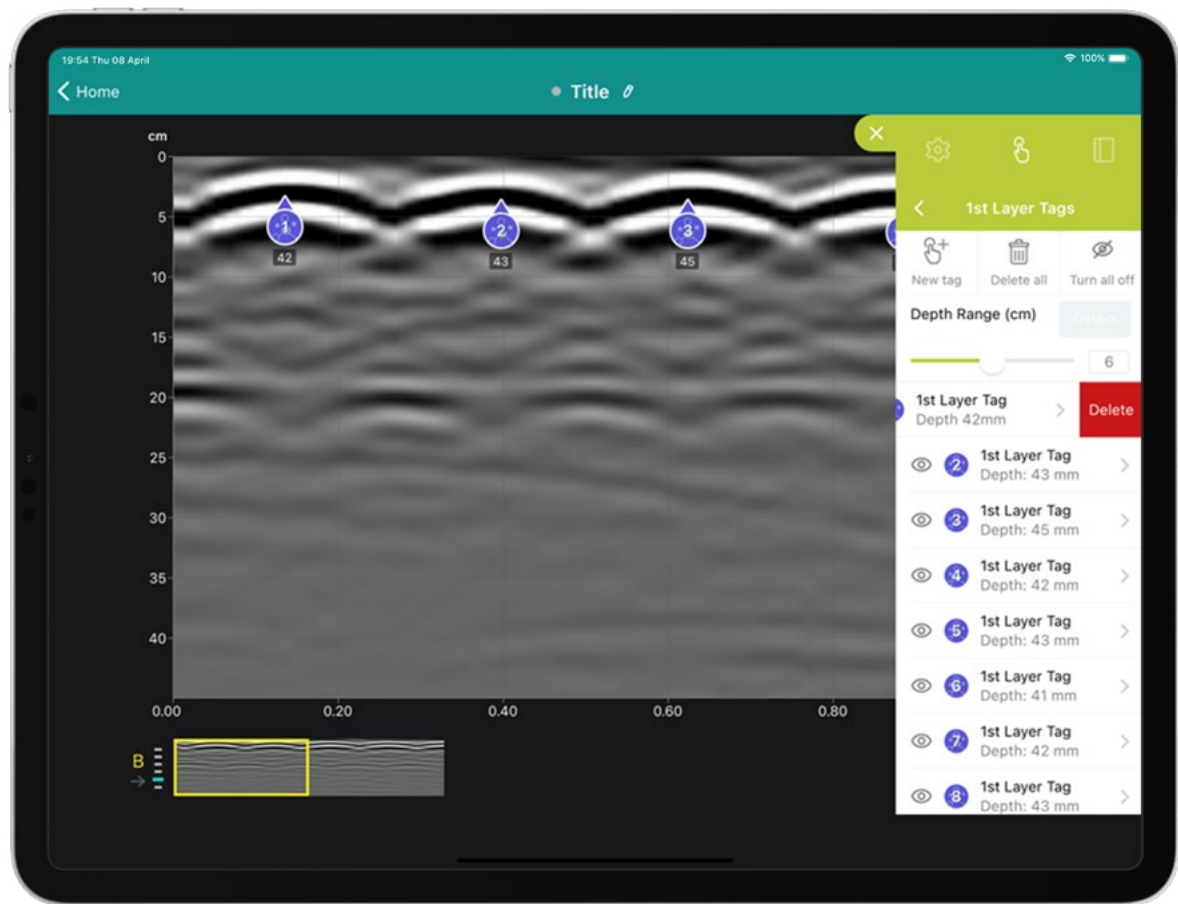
19:54 Thu 08 April
100%
Home
Title
cm
0
5
10
15
20
25
30
35
40
1
42
2
43
3
45
0.00
0.20
0.40
0.60
0.80
B
1st Layer Tags
New tag
Delete all
Turn all off
Depth Range (cm)
Detect
6
1st Layer Tag
Depth 42mm
Delete
1st Layer Tag
Depth: 43 mm
1st Layer Tag
Depth: 45 mm
1st Layer Tag
Depth: 42 mm
1st Layer Tag
Depth: 43 mm
1st Layer Tag
Depth: 41 mm
1st Layer Tag
Depth: 42 mm
1st Layer Tag
Depth: 43 mm